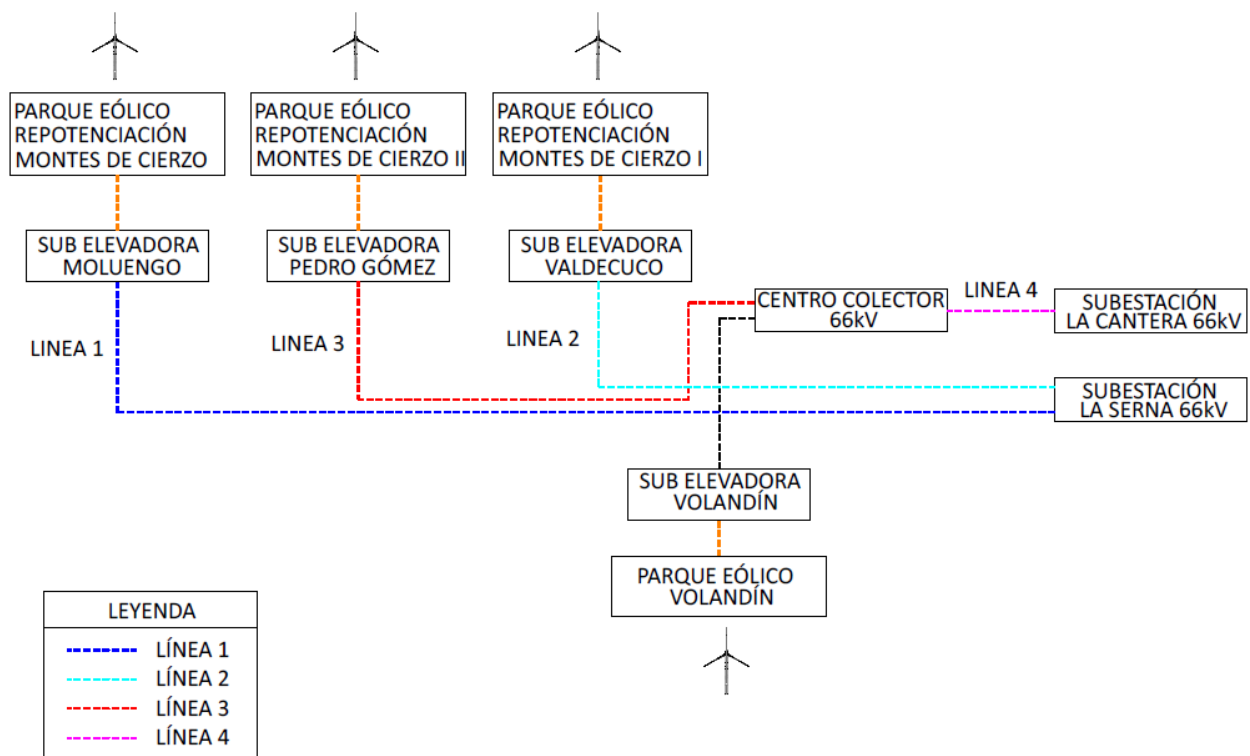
PARQUE EÓLICO REPOTENCIACIÓN MONTES DE CIERZO

PARQUE EÓLICO REPOTENCIACIÓN MONTES DE CIERZO II

PARQUE EÓLICO REPOTENCIACIÓN MONTES DE CIERZO I

SUB ELEVADORA MOLUENGO

SUB ELEVADORA PEDRO GÓMEZ

SUB ELEVADORA VALDECUCO

CENTRO COLECTOR 66kV

LINEA 4

SUBESTACIÓN LA CANTERA 66kV

LINEA 1

LINEA 3

LINEA 2

SUBESTACIÓN LA SERNA 66kV

SUB ELEVADORA VOLANDÍN

PARQUE EÓLICO VOLANDÍN

LEYENDA

LÍNEA 1

LÍNEA 2

LÍNEA 3

LÍNEA 4